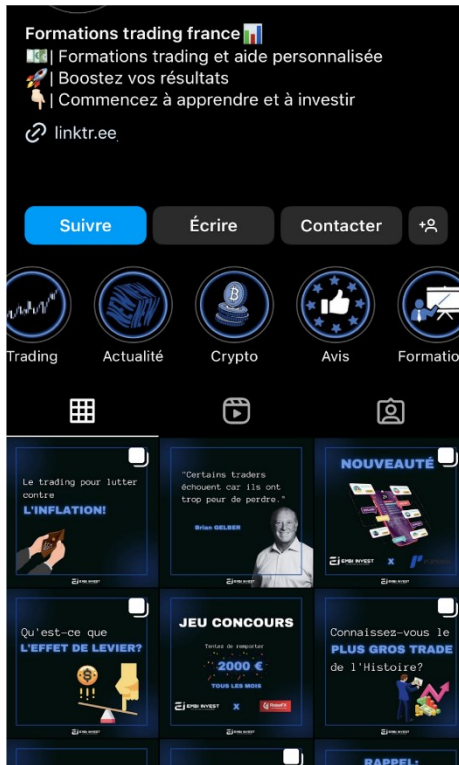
Formations trading france 📊
💵| Formations trading et aide personnalisée
🚀| Boostez vos résultats
👇| Commencez à apprendre et à investir
linktr.ee

Suivre
Écrire
Contacter

Trading
Actualité
Crypto
Avis
Formatio

Le trading pour lutter contre
L'INFLATION!
EMBI INVEST

"Certains traders échouent car ils ont trop peur de perdre."
Brian GELBER
EMBI INVEST

NOUVEAUTÉ
EMBI INVEST X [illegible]

Qu'est-ce que
L'EFFET DE LEVIER?
EMBI INVEST

JEU CONCOURS
Tentez de remporter
2000 €
TOUS LES MOIS
EMBI INVEST X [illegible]

Connaissez-vous le
PLUS GROS TRADE
de l'Histoire?
EMBI INVEST

RAPPEL: